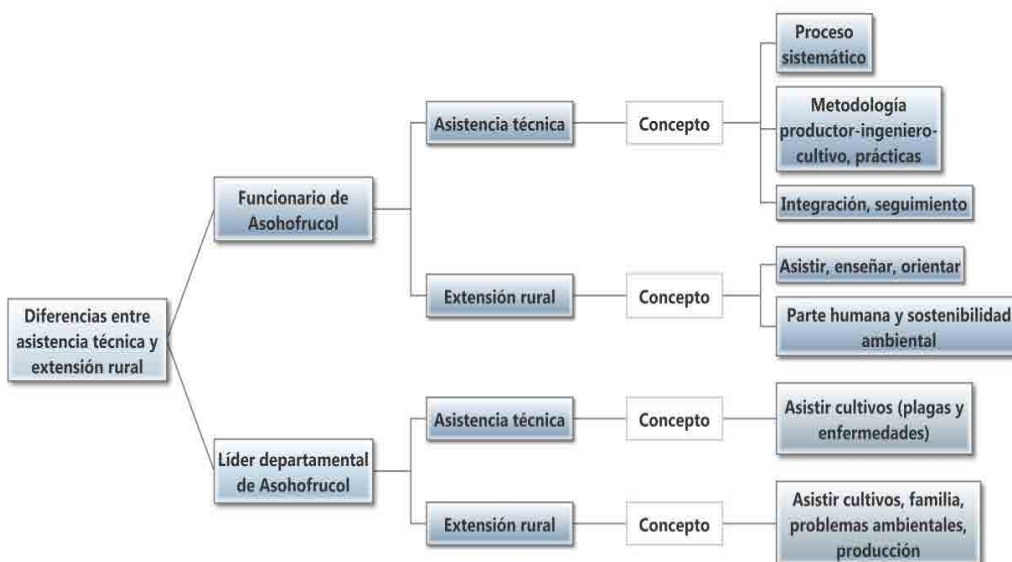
Diferencias entre asistencia técnica y extensión rural

Funcionario de Asohofrucol

Asistencia técnica

Concepto

Proceso sistemático

Metodología productor-ingeniero-cultivo, prácticas

Integración, seguimiento

Extensión rural

Concepto

Asistir, enseñar, orientar

Parte humana y sostenibilidad ambiental

Líder departamental de Asohofrucol

Asistencia técnica

Concepto

Asistir cultivos (plagas y enfermedades)

Extensión rural

Concepto

Asistir cultivos, familia, problemas ambientales, producción